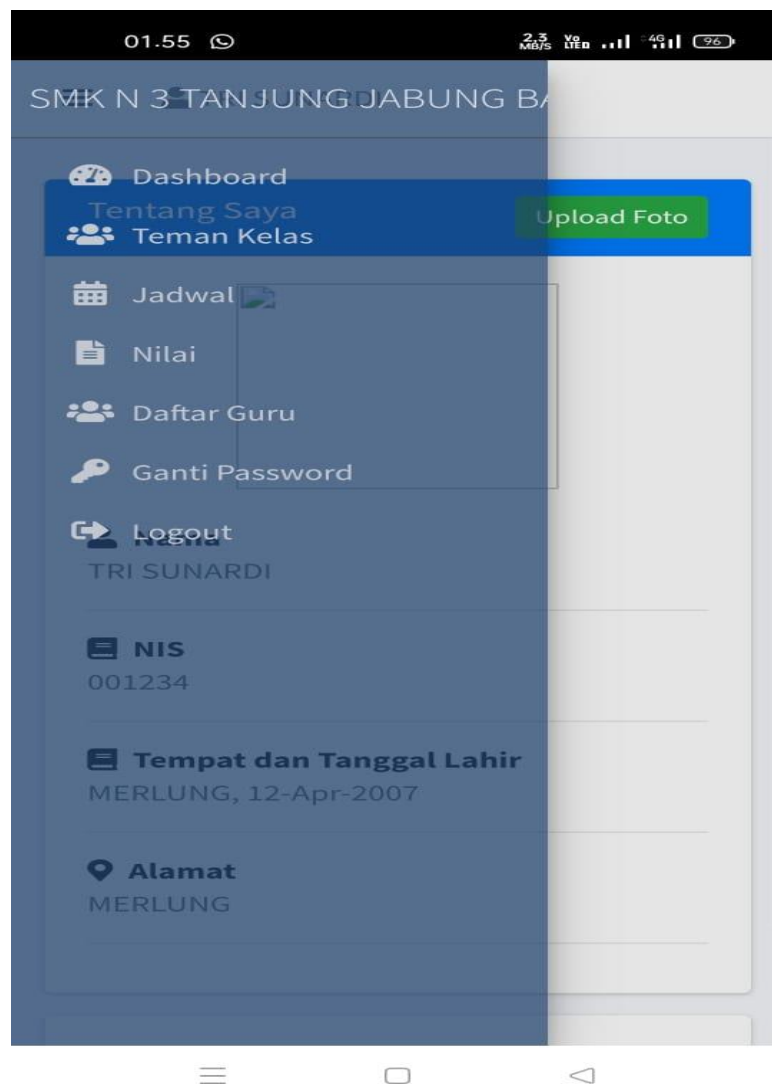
01.55

2.3 MB/S 96

SMK N 3 TANJUNG JABUNG B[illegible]

Dashboard

Tentang Saya

Upload Foto

Teman Kelas

Jadwal

Nilai

Daftar Guru

Ganti Password

Logout

Nama
TRI SUNARDI

NIS
001234

Tempat dan Tanggal Lahir
MERLUNG, 12-Apr-2007

Alamat
MERLUNG